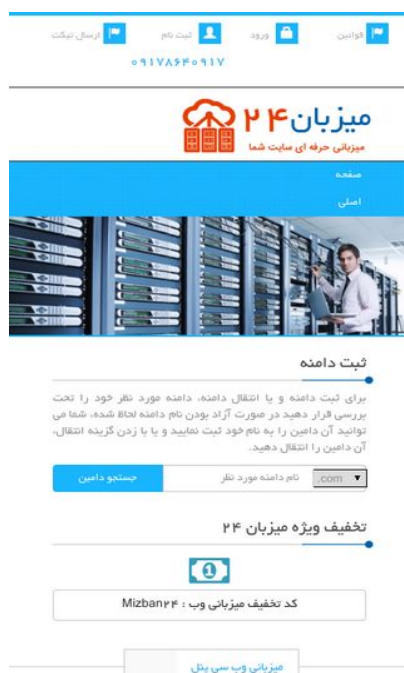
قوانین ورود ثبت نام ارسال تیکت
۰۹۱۷۸۶۴۰۹۱۷

میزبان ۲۴
میزبانی حرفه ای سایت شما

صفحه اصلی

ثبت دامنه

برای ثبت دامنه و یا انتقال دامنه، دامنه مورد نظر خود را تحت بررسی قرار دهید در صورت آزاد بودن نام دامنه لحاظ شده، شما می توانید آن دامین را به نام خود ثبت نمایید و یا با زدن گزینه انتقال، آن دامین را انتقال دهید.

.com نام دامنه مورد نظر جستجو دامین

تخفیف ویژه میزبان ۲۴

کد تخفیف میزبانی وب : Mizban۲۴

میزبانی وب سی پنل